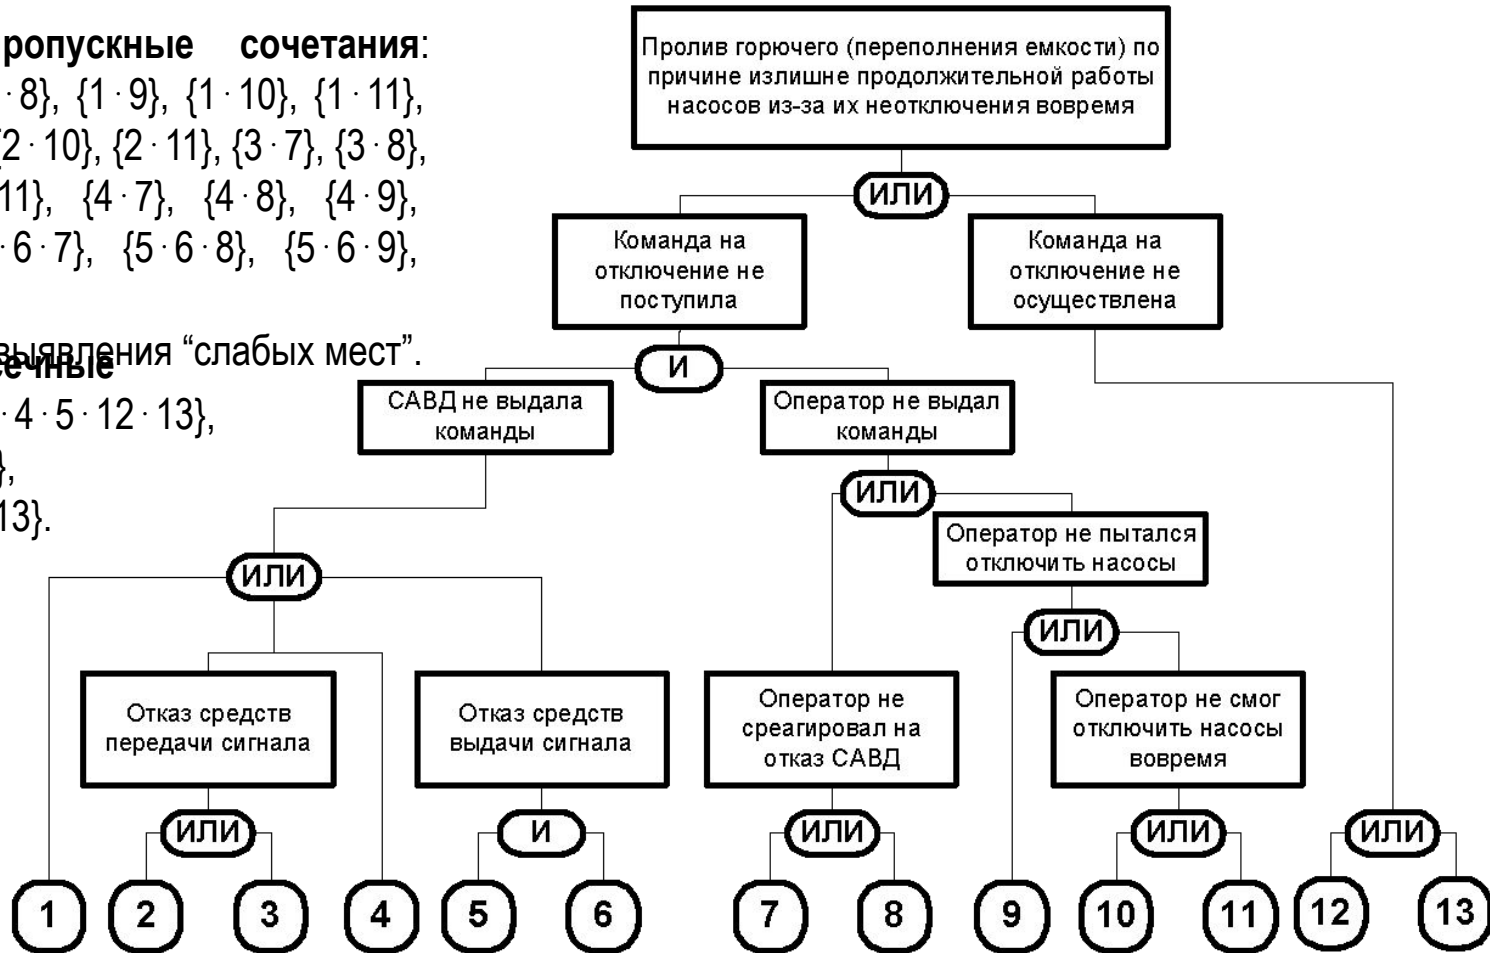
ропускные сочетания:
·8}, {1·9}, {1·10}, {1·11},
2·10}, {2·11}, {3·7}, {3·8},
11}, {4·7}, {4·8}, {4·9},
·6·7}, {5·6·8}, {5·6·9},

выявления “слабых мест”.
ечные
·4·5·12·13},
},
13}.

Пролив горючего (переполнения емкости) по причине излишне продолжительной работы насосов из-за их неотключения вовремя

ИЛИ

Команда на отключение не поступила

Команда на отключение не осуществлена

И

САВД не выдала команды

Оператор не выдал команды

ИЛИ

ИЛИ

Оператор не пытался отключить насосы

ИЛИ

Отказ средств передачи сигнала

Отказ средств выдачи сигнала

Оператор не среагировал на отказ САВД

Оператор не смог отключить насосы вовремя

ИЛИ

И

ИЛИ

ИЛИ

ИЛИ

1 2 3 4 5 6 7 8 9 10 11 12 13